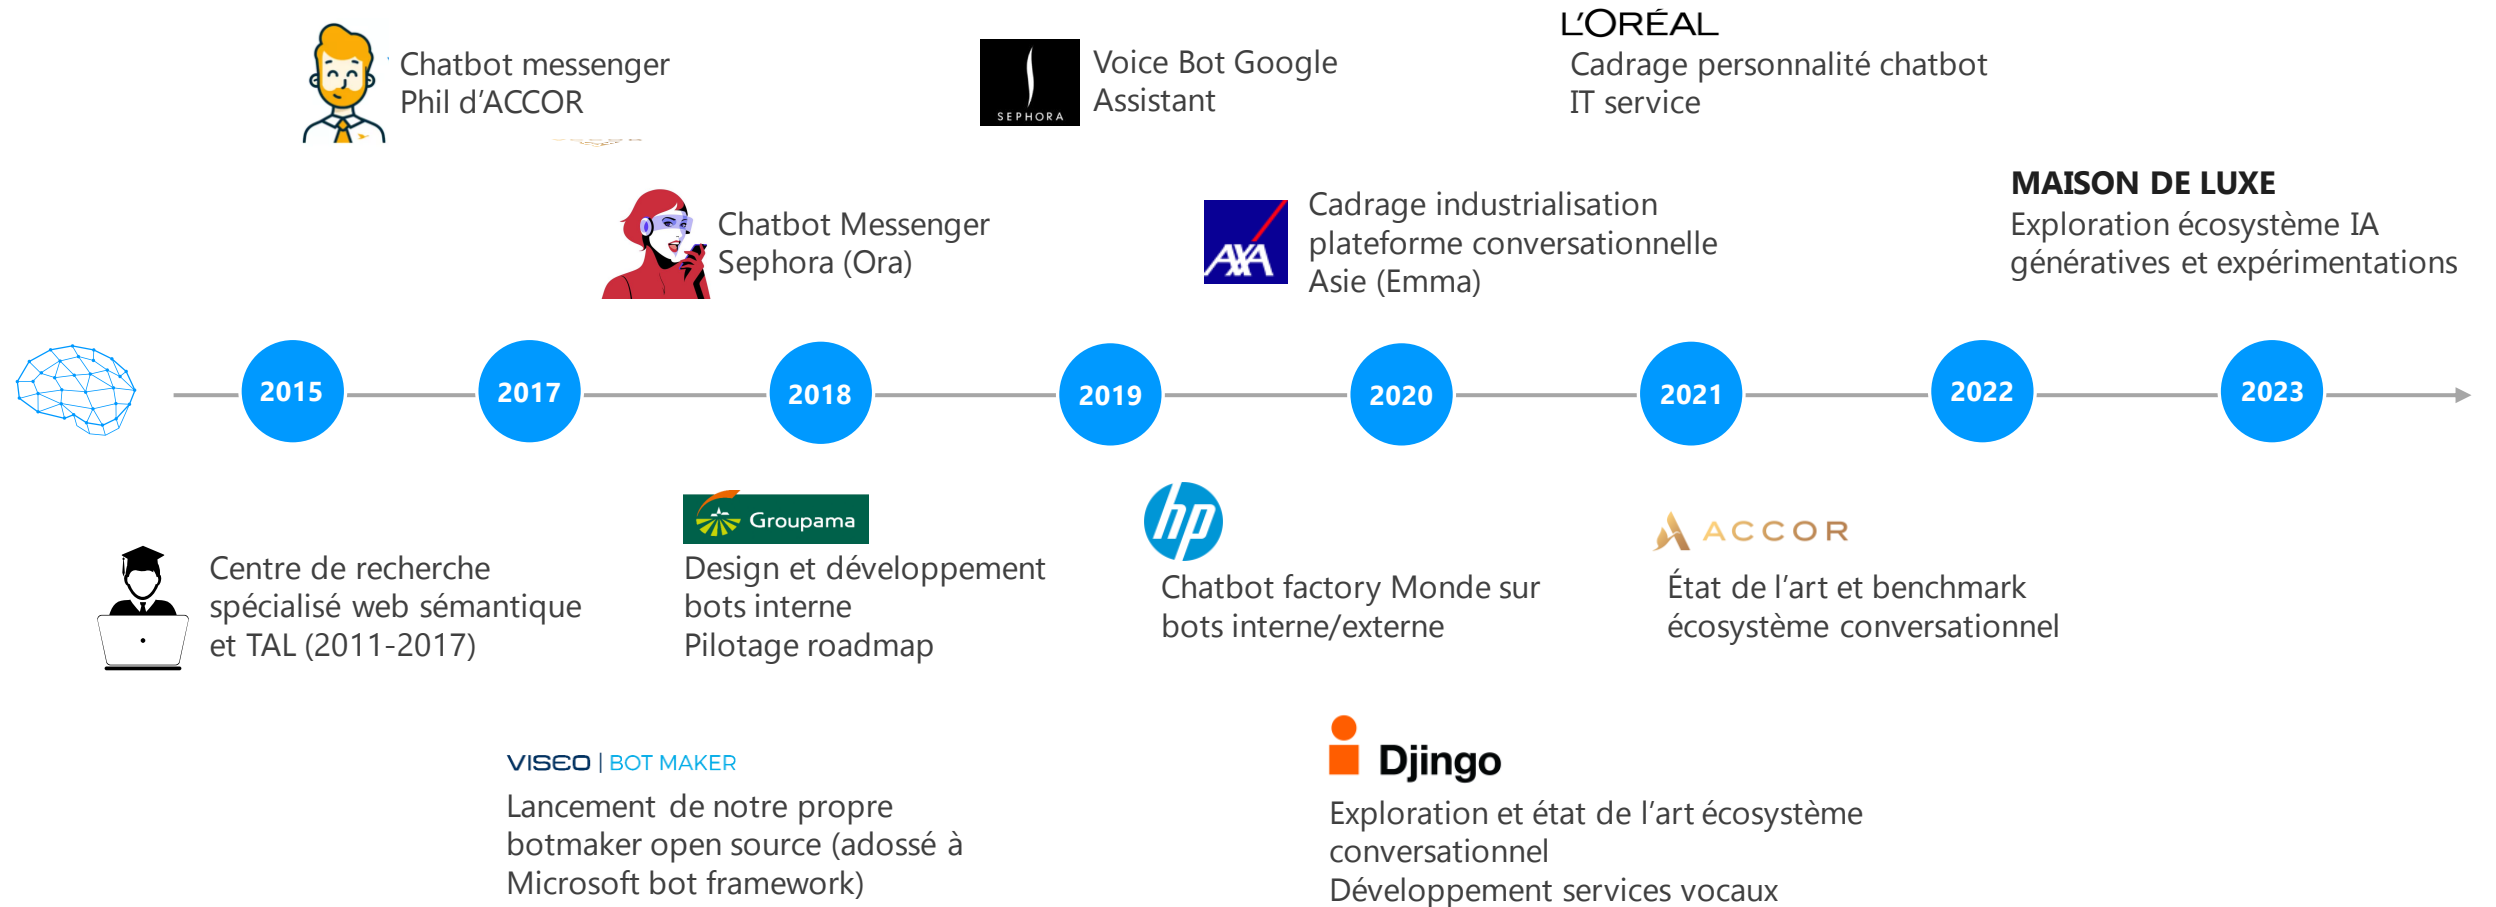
Chatbot messenger Phil d'ACCOR

SEPHORA

Voice Bot Google Assistant

L'ORÉAL

Cadrage personnalité chatbot IT service

Chatbot Messenger Sephora (Ora)

AXA

Cadrage industrialisation plateforme conversationnelle Asie (Emma)

MAISON DE LUXE

Exploration écosystème IA génératives et expérimentations

2015

2017

2018

2019

2020

2021

2022

2023

Centre de recherche spécialisé web sémantique et TAL (2011-2017)

Groupama

Design et développement bots interne
Pilotage roadmap

hp

Chatbot factory Monde sur bots interne/externe

ACCOR

État de l'art et benchmark écosystème conversationnel

VISEO | BOT MAKER

Lancement de notre propre botmaker open source (adossé à Microsoft bot framework)

Djingo

Exploration et état de l'art écosystème conversationnel
Développement services vocaux